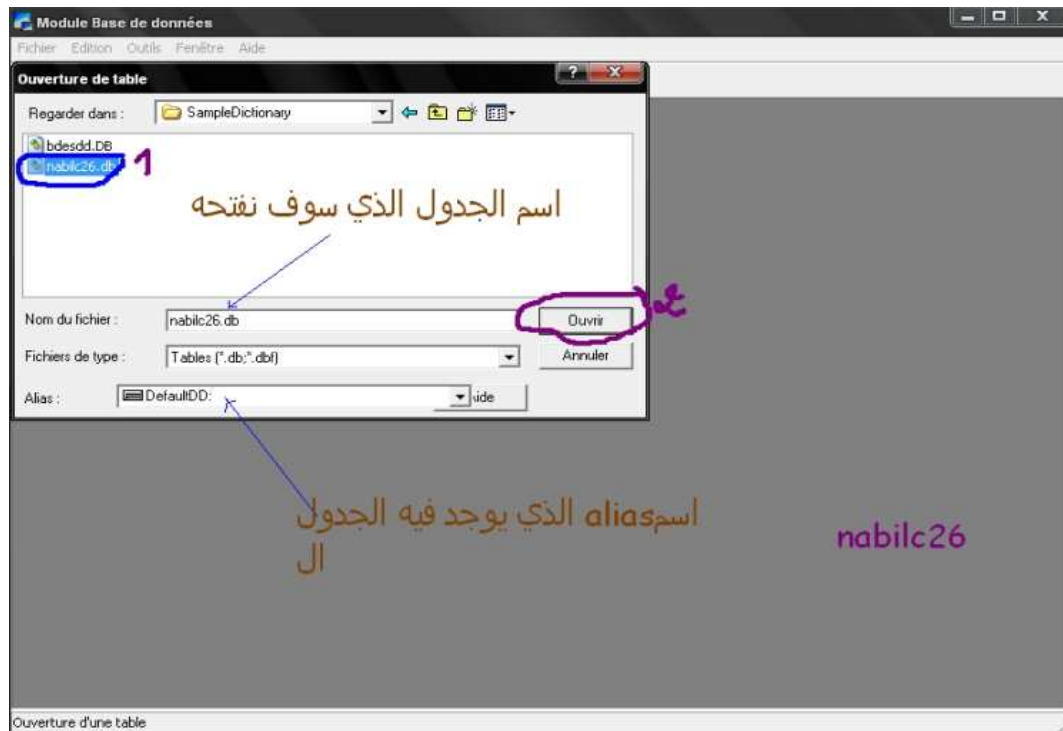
Module Base de données

Fichier Edition Outils Fenêtre Aide

Ouverture de table

Regarder dans : SampleDictionary

bdesdd.DB

nabilc26.db

1

اسم الجدول الذي سوف نفتحه

Nom du fichier : nabilc26.db

Ouvrir

Fichiers de type : Tables (*.db;*.dbf)

Annuler

Alias : DefaultDD:

ide

اسمalias الذي يوجد فيه الجدول ال

nabilc26

Ouverture d'une table